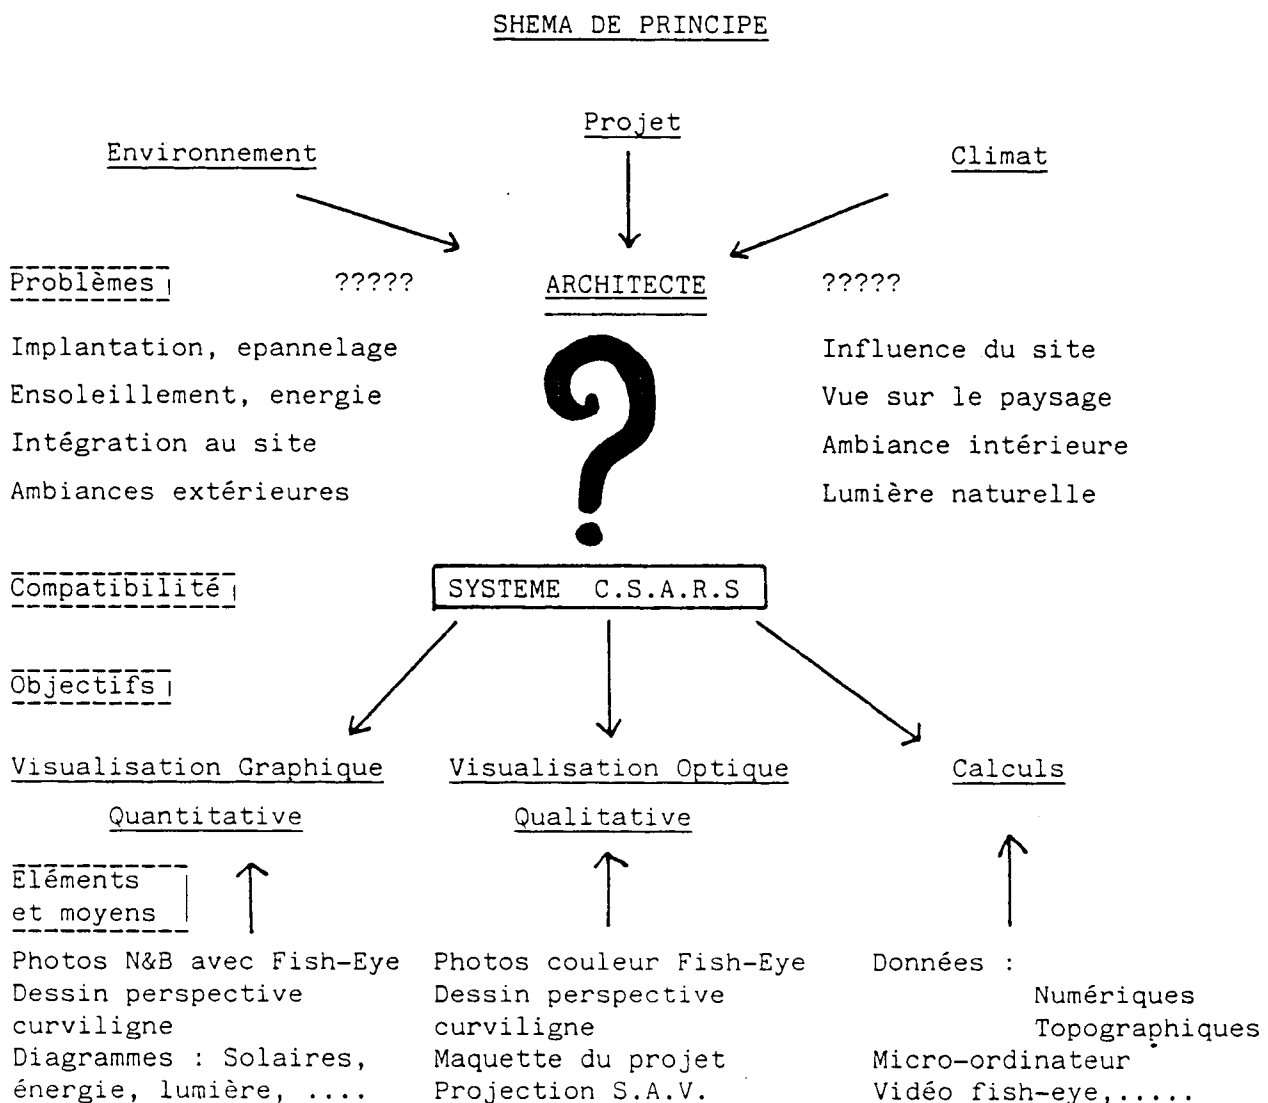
SHEMA DE PRINCIPE

Projet

Environnement

Climat

Problèmes

?????

ARCHITECTE

?????

Implantation, epannelage
Ensoleillement, energie
Intégration au site
Ambiances extérieures

Influence du site
Vue sur le paysage
Ambiance intérieure
Lumière naturelle

Compatibilité

SYSTEME C.S.A.R.S

Objectifs

Visualisation Graphique
Quantitative

Visualisation Optique
Qualitative

Calculs

Eléments et moyens

Photos N&B avec Fish-Eye
Dessin perspective curviligne
Diagrammes : Solaires, énergie, lumière, ....

Photos couleur Fish-Eye
Dessin perspective curviligne
Maquette du projet
Projection S.A.V.

Données :
Numériques
Topographiques
Micro-ordinateur
Vidéo fish-eye,.....